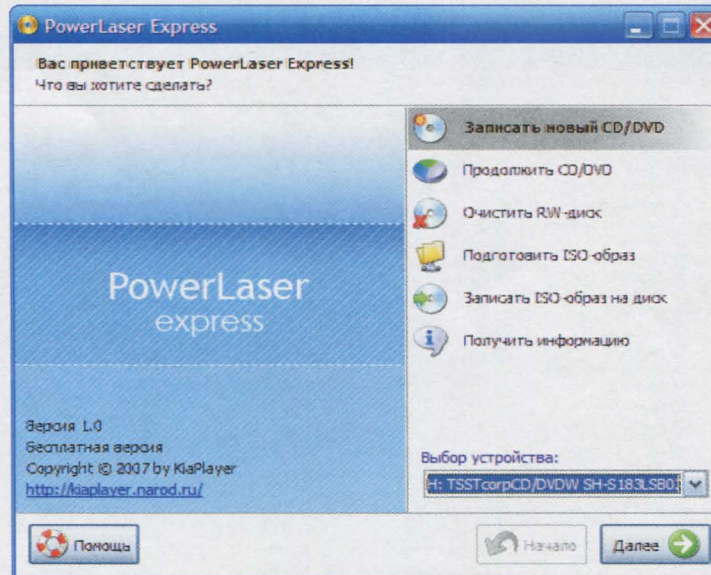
PowerLaser Express

Вас приветствует PowerLaser Express!
Что вы хотите сделать?

Записать новый CD/DVD
Продолжить CD/DVD
Очистить RW-диск
Подготовить ISO-образ
Записать ISO-образ на диск
Получить информацию

PowerLaser
express

Версия 1.0
Бесплатная версия
Copyright © 2007 by KiaPlayer
http://kiaplayer.narod.ru/

Выбор устройства:
H: TSSTcorpCD/DVDW SH-S183LSB0

Помощь
Начало
Далее